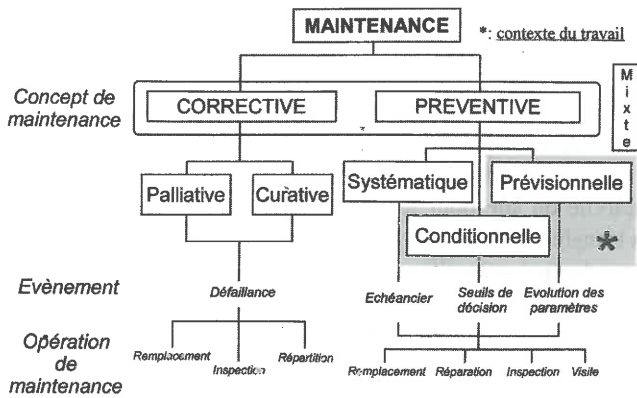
MAINTENANCE

*: contexte du travail

Concept de maintenance

CORRECTIVE

PREVENTIVE

Mixte

Palliative

Curative

Systématique

Prévisionnelle

Conditionnelle

*

Evènement

Défaillance

Echéancier

Seuils de décision

Evolution des paramètres

Opération de maintenance

Remplacement

Inspection

Répartition

Remplacement

Réparation

Inspection

Visite